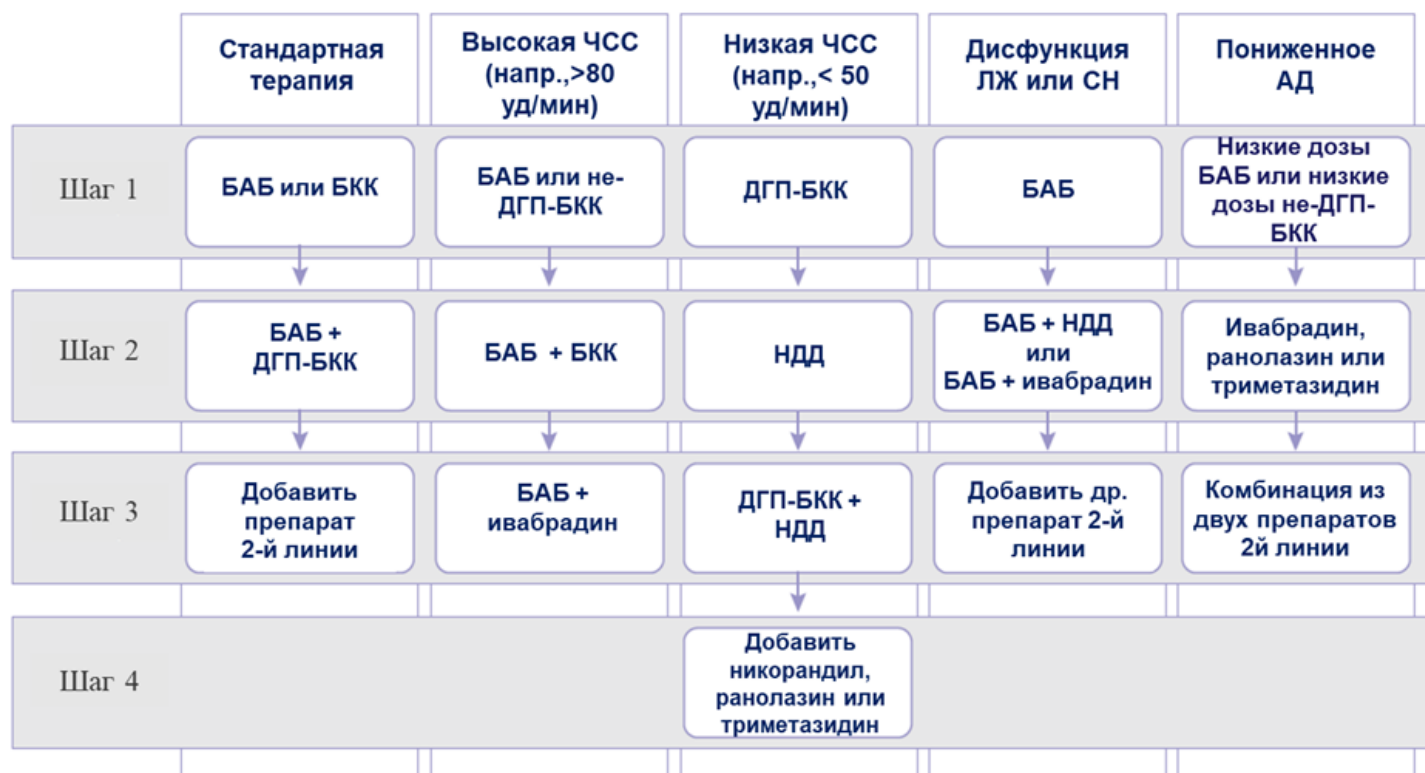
|  | Стандартная терапия | Высокая ЧСС (напр.,>80 уд/мин) | Низкая ЧСС (напр.,< 50 уд/мин) | Дисфункция ЛЖ или СН | Пониженное АД |
|---|---|---|---|---|---|
| Шаг 1 | БАБ или БКК | БАБ или не-ДГП-БКК | ДГП-БКК | БАБ | Низкие дозы БАБ или низкие дозы не-ДГП-БКК |
| Шаг 2 | БАБ + ДГП-БКК | БАБ + БКК | НДД | БАБ + НДД или БАБ + ивабрадин | Ивабрадин, ранолазин или триметазидин |
| Шаг 3 | Добавить препарат 2-й линии | БАБ + ивабрадин | ДГП-БКК + НДД | Добавить др. препарат 2-й линии | Комбинация из двух препаратов 2й линии |
| Шаг 4 |  |  | Добавить никорандил, ранолазин или триметазидин |  |  |